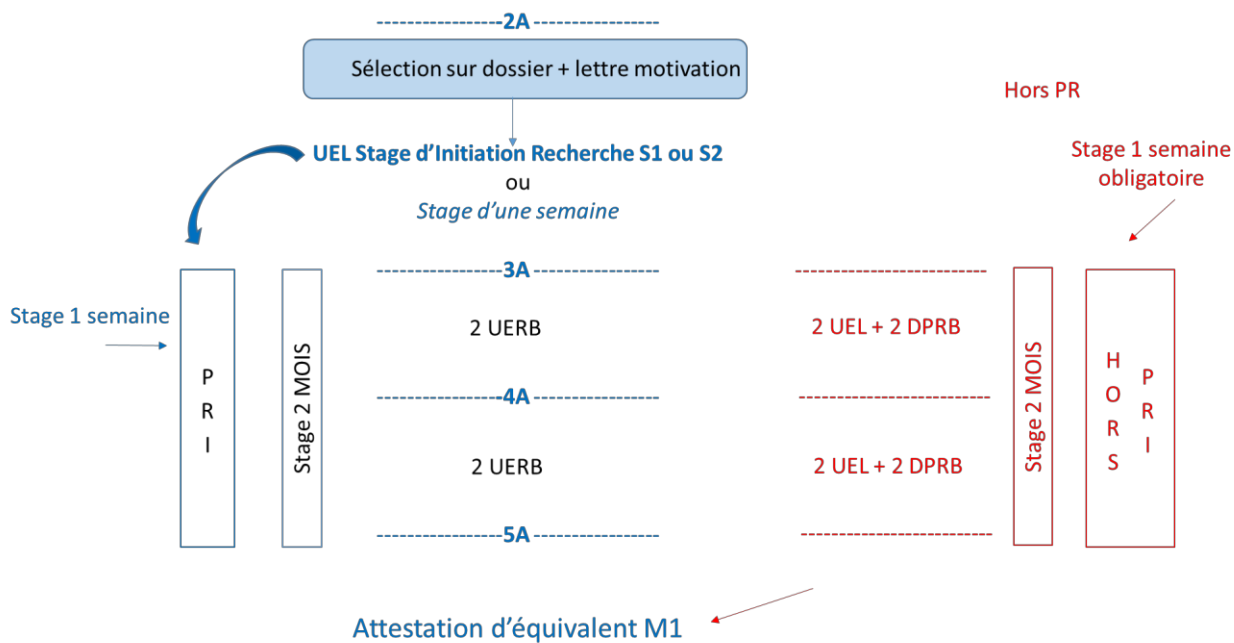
2A

Sélection sur dossier + lettre motivation

Hors PR

UEL Stage d'Initiation Recherche S1 ou S2
ou
Stage d'une semaine

Stage 1 semaine obligatoire

3A

Stage 1 semaine

PRI

Stage 2 MOIS

2 UERB

2 UEL + 2 DPRB

Stage 2 MOIS

HORS PRI

4A

2 UERB

2 UEL + 2 DPRB

5A

Attestation d'équivalent M1